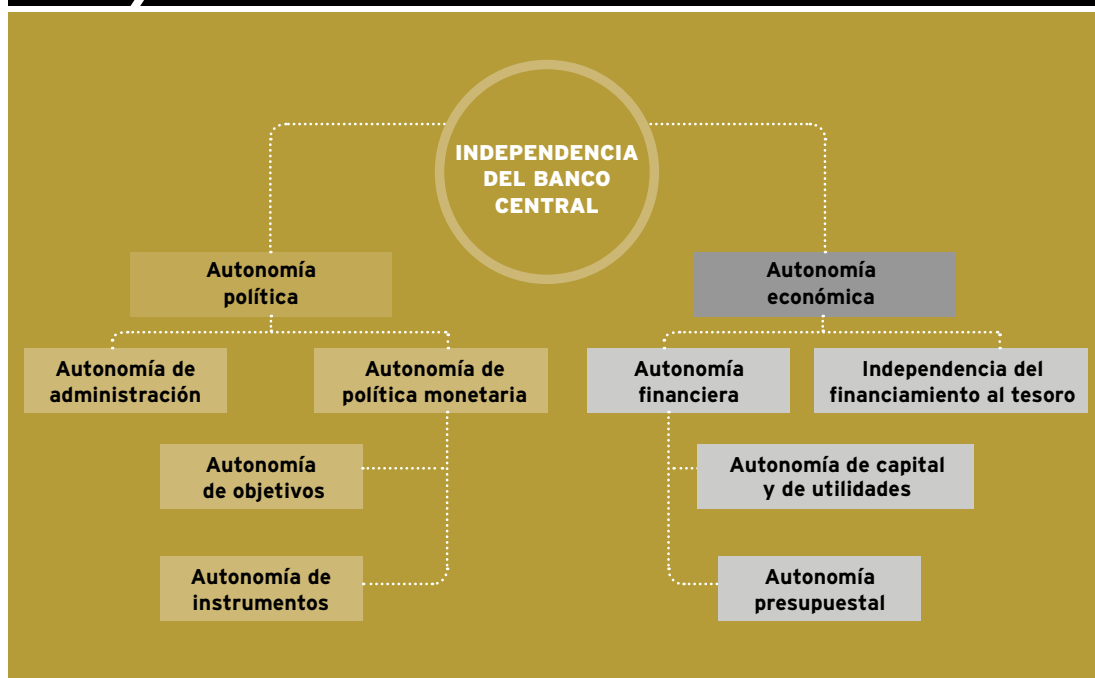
INDEPENDENCIA DEL BANCO CENTRAL

Autonomía política

Autonomía económica

Autonomía de administración

Autonomía de política monetaria

Autonomía financiera

Independencia del financiamiento al tesoro

Autonomía de objetivos

Autonomía de capital y de utilidades

Autonomía de instrumentos

Autonomía presupuestal